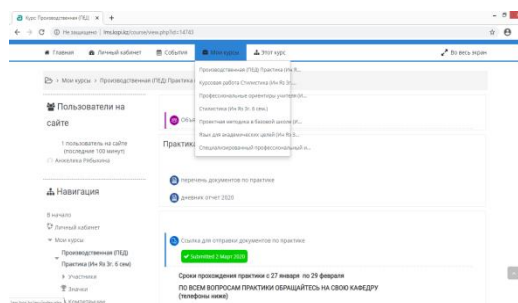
Курс: Производственная (ПЕД) ×  +

Не защищено | lms.kspi.kz/course/view.php?id=14743

Главная  Личный кабинет  События  Мои курсы  Этот курс  Во весь экран

Мои курсы › Производственная (ПЕД) Практика

Производственная (ПЕД) Практика (Ин Я...
Курсовая работа Стилистика (Ин Яз 3г...
Профессиональные ориентиры учителя (И...
Стилистика (Ин Яз 3г. 6 сем.)
Проектная методика в базовой школе (И...
Язык для академических целей (Ин Яз 1...
Специализированный профессиональный и...

Пользователи на сайте

1 пользователь на сайте (последние 100 минут)
Анжелика Рябькина

Объя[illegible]

Практика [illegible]

Навигация

В начало
Личный кабинет
Мои курсы
Производственная (ПЕД) Практика (Ин Яз 3г. 6 сем)
Участники
Значки
Компетенции

перечень документов по практике

дневник отчет 2020

Ссылка для отправки документов по практике

Submitted 2 Март 2020

Сроки прохождения практики с 27 января по 29 февраля

ПО ВСЕМ ВОПРОСАМ ПРАКТИКИ ОБРАЩАЙТЕСЬ НА СВОЮ КАФЕДРУ (телефоны ниже)